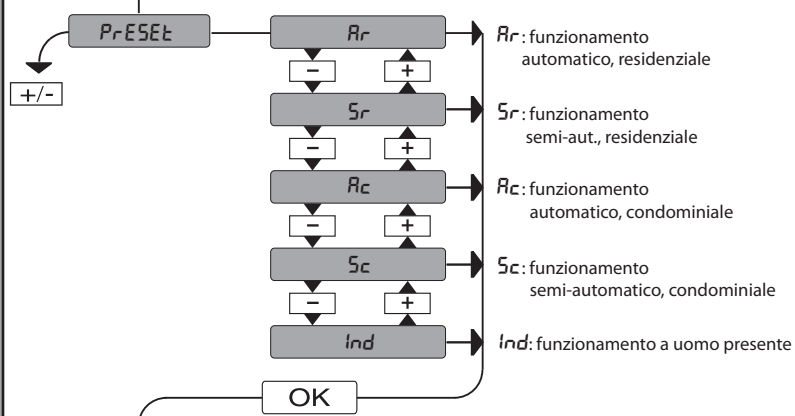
PrESEt

+/-

Ar

−

+

Sr

−

+

Ac

−

+

Sc

−

+

Ind

OK

Ar: funzionamento automatico, residenziale

Sr: funzionamento semi-aut., residenziale

Ac: funzionamento automatico, condominiale

Sc: funzionamento semi-automatico, condominiale

Ind: funzionamento a uomo presente